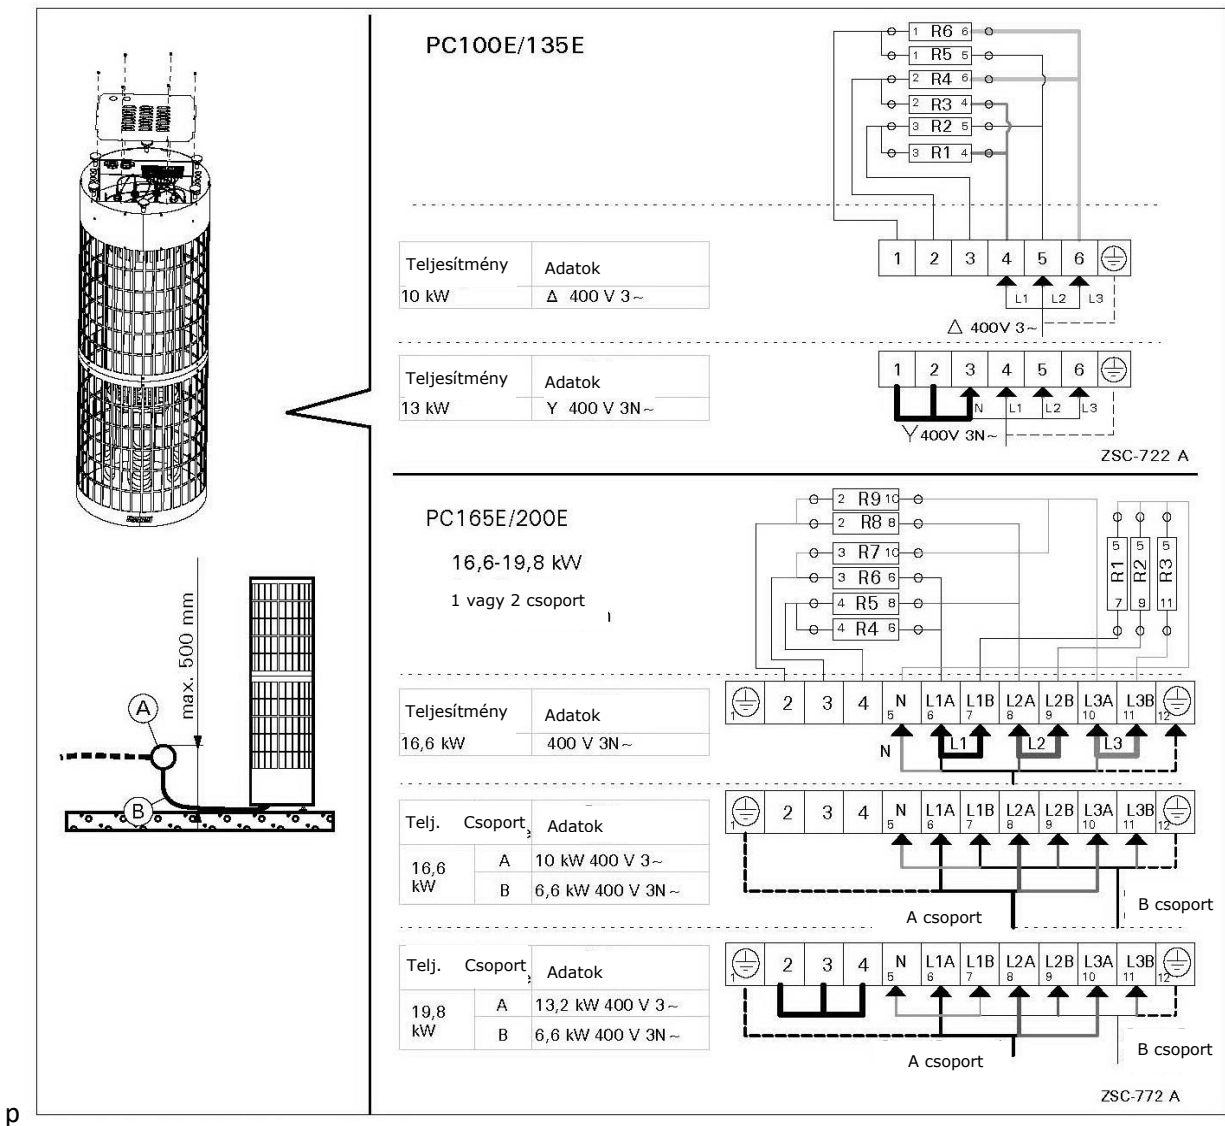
PC100E/135E

1 R6 6
1 R5 5
2 R4 6
2 R3 4
3 R2 5
3 R1 4

| Teljesítmény | Adatok |
|---|---|
| 10 kW | Δ 400 V 3~ |

1 2 3 4 5 6
L1 L2 L3
Δ 400V 3~

| Teljesítmény | Adatok |
|---|---|
| 13 kW | Y 400 V 3N~ |

1 2 3 4 5 6
N L1 L2 L3
Y 400V 3N~

ZSC-722 A

PC165E/200E

16,6-19,8 kW

1 vagy 2 csoport

2 R9 10
2 R8 8
3 R7 10
3 R6 6
4 R5 8
4 R4 6
5 R1 7
5 R2 9
5 R3 11

max. 500 mm
A
B

| Teljesítmény | Adatok |
|---|---|
| 16,6 kW | 400 V 3N~ |

1 2 3 4 N 5 L1A 6 L1B 7 L2A 8 L2B 9 L3A 10 L3B 11 12
N L1 L2 L3

| Telj. | Csoport | Adatok |
|---|---|---|
| 16,6 kW | A | 10 kW 400 V 3~ |
| | B | 6,6 kW 400 V 3N~ |

1 2 3 4 N 5 L1A 6 L1B 7 L2A 8 L2B 9 L3A 10 L3B 11 12
A csoport
B csoport

| Telj. | Csoport | Adatok |
|---|---|---|
| 19,8 kW | A | 13,2 kW 400 V 3~ |
| | B | 6,6 kW 400 V 3N~ |

1 2 3 4 N 5 L1A 6 L1B 7 L2A 8 L2B 9 L3A 10 L3B 11 12
A csoport
B csoport

ZSC-772 A

p